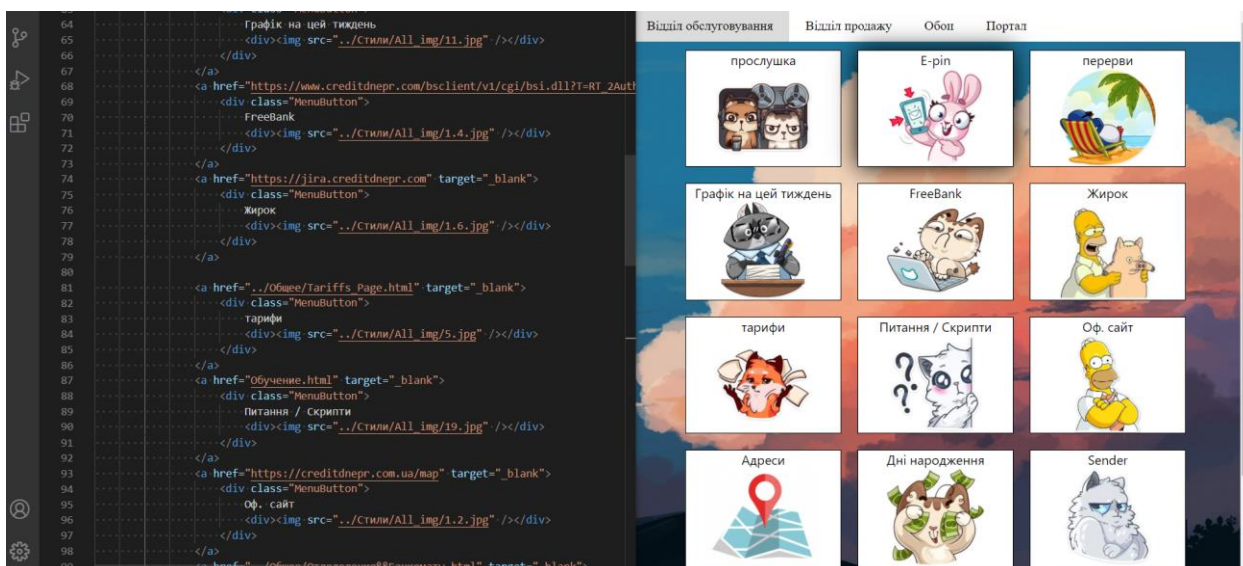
64 Графік на цей тиждень
65 <div><img src="../Стили/All_img/11.jpg" /></div>
66 </div>
67 </a>
68 <a href="https://www.creditdnepr.com/bsclient/v1/cgi/bsi.dll?T=RT_2Auth
69 <div class="MenuButton">
70 FreeBank
71 <div><img src="../Стили/All_img/1.4.jpg" /></div>
72 </div>
73 </a>
74 <a href="https://jira.creditdnepr.com" target="_blank">
75 <div class="MenuButton">
76 Жирок
77 <div><img src="../Стили/All_img/1.6.jpg" /></div>
78 </div>
79 </a>
80
81 <a href="../Общее/Tariffs_Page.html" target="_blank">
82 <div class="MenuButton">
83 тарифи
84 <div><img src="../Стили/All_img/5.jpg" /></div>
85 </div>
86 </a>
87 <a href="Обучение.html" target="_blank">
88 <div class="MenuButton">
89 Питання / Скрипти
90 <div><img src="../Стили/All_img/19.jpg" /></div>
91 </div>
92 </a>
93 <a href="https://creditdnepr.com.ua/map" target="_blank">
94 <div class="MenuButton">
95 Оф. сайт
96 <div><img src="../Стили/All_img/1.2.jpg" /></div>
97 </div>
98 </a>

Відділ обслуговування Відділ продажу Обоп Портал

прослушка
E-pin
перерви
Графік на цей тиждень
FreeBank
Жирок
тарифи
Питання / Скрипти
Оф. сайт
Адреси
Дні народження
Sender